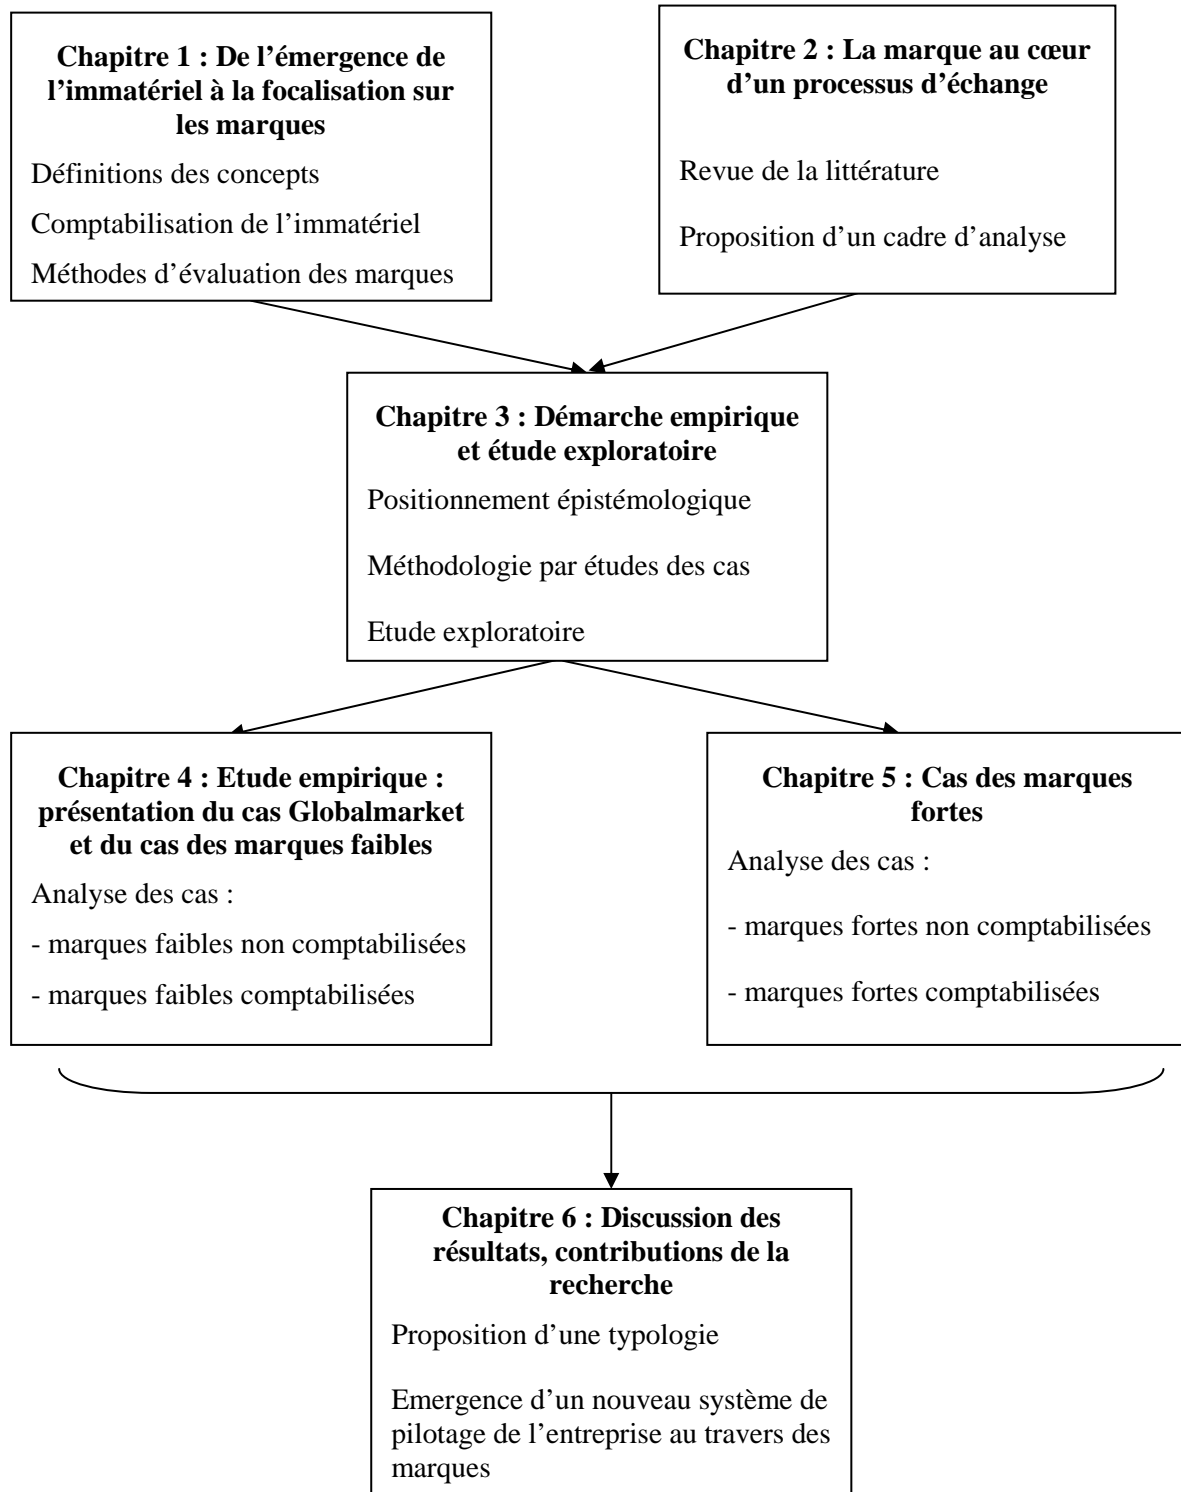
**Chapitre 1 : De l'émergence de l'immatériel à la focalisation sur les marques**

Définitions des concepts

Comptabilisation de l'immatériel

Méthodes d'évaluation des marques

**Chapitre 2 : La marque au cœur d'un processus d'échange**

Revue de la littérature

Proposition d'un cadre d'analyse

**Chapitre 3 : Démarche empirique et étude exploratoire**

Positionnement épistémologique

Méthodologie par études des cas

Etude exploratoire

**Chapitre 4 : Etude empirique : présentation du cas Globalmarket et du cas des marques faibles**

Analyse des cas :

- marques faibles non comptabilisées

- marques faibles comptabilisées

**Chapitre 5 : Cas des marques fortes**

Analyse des cas :

- marques fortes non comptabilisées

- marques fortes comptabilisées

**Chapitre 6 : Discussion des résultats, contributions de la recherche**

Proposition d'une typologie

Emergence d'un nouveau système de pilotage de l'entreprise au travers des marques